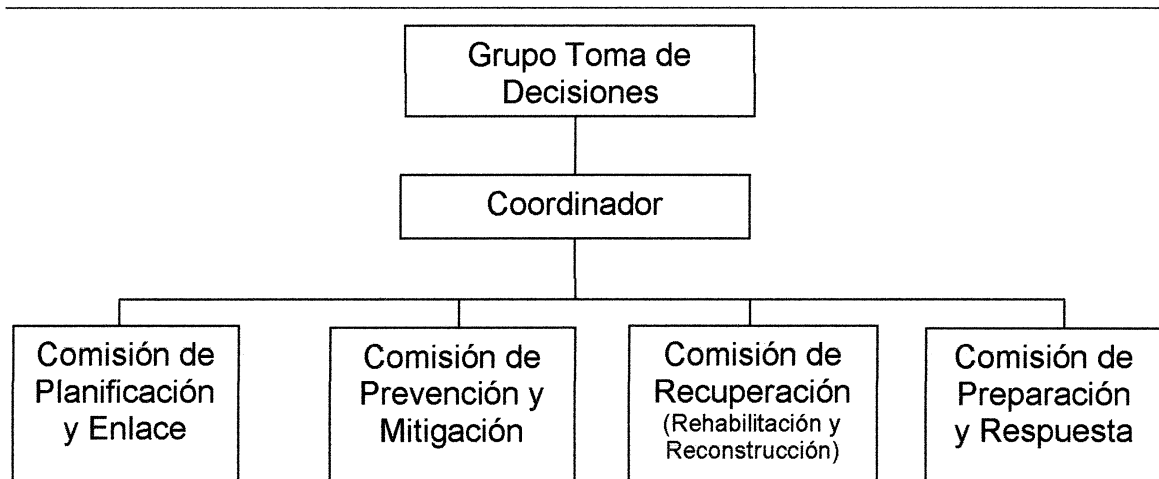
Grupo Toma de Decisiones

Coordinador

Comisión de Planificación y Enlace

Comisión de Prevención y Mitigación

Comisión de Recuperación (Rehabilitación y Reconstrucción)

Comisión de Preparación y Respuesta